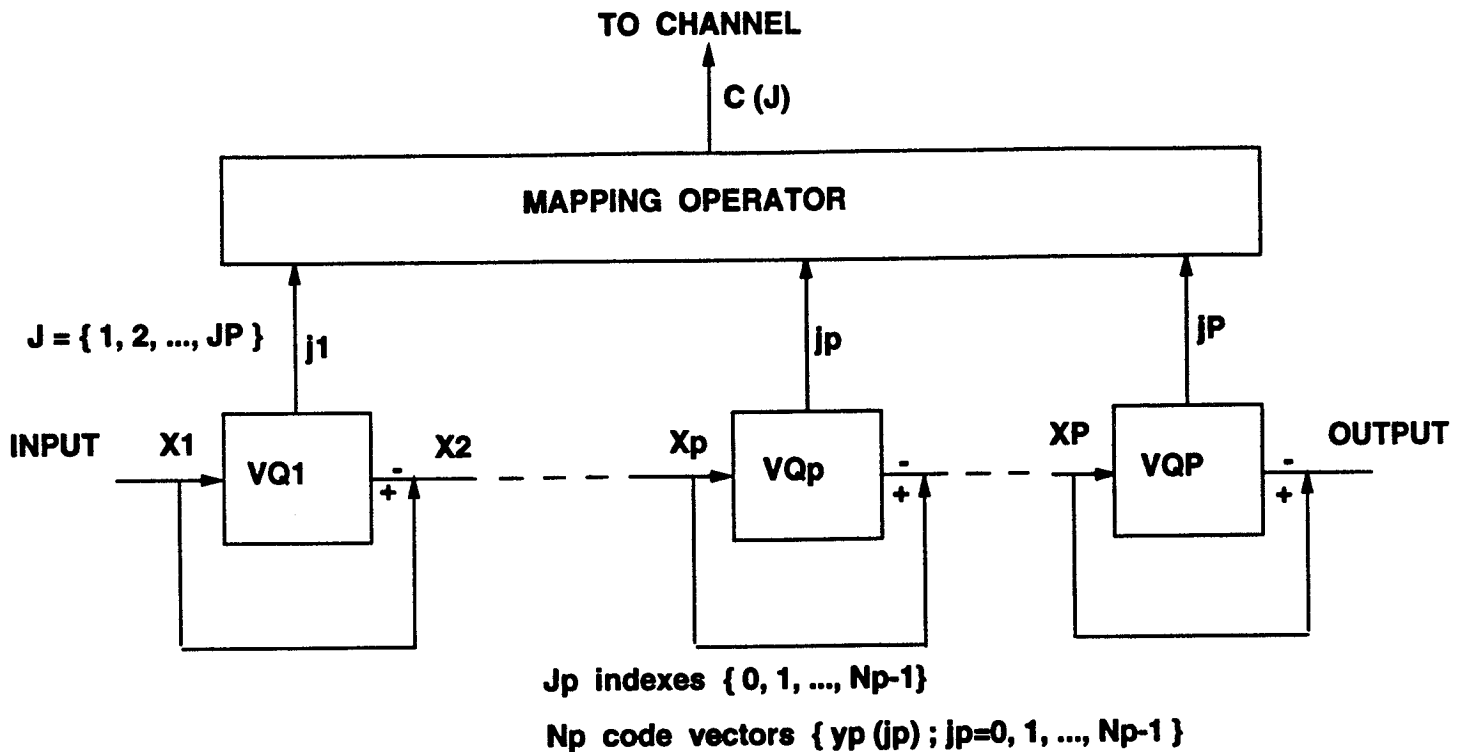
TO CHANNEL

C (J)

MAPPING OPERATOR

J = { 1, 2, ..., JP }

j1

jp

jP

INPUT

X1

VQ1

-

+

X2

Xp

VQp

-

+

XP

VQP

-

+

OUTPUT

Jp indexes { 0, 1, ..., Np-1}

Np code vectors { yp (jp) ; jp=0, 1, ..., Np-1 }